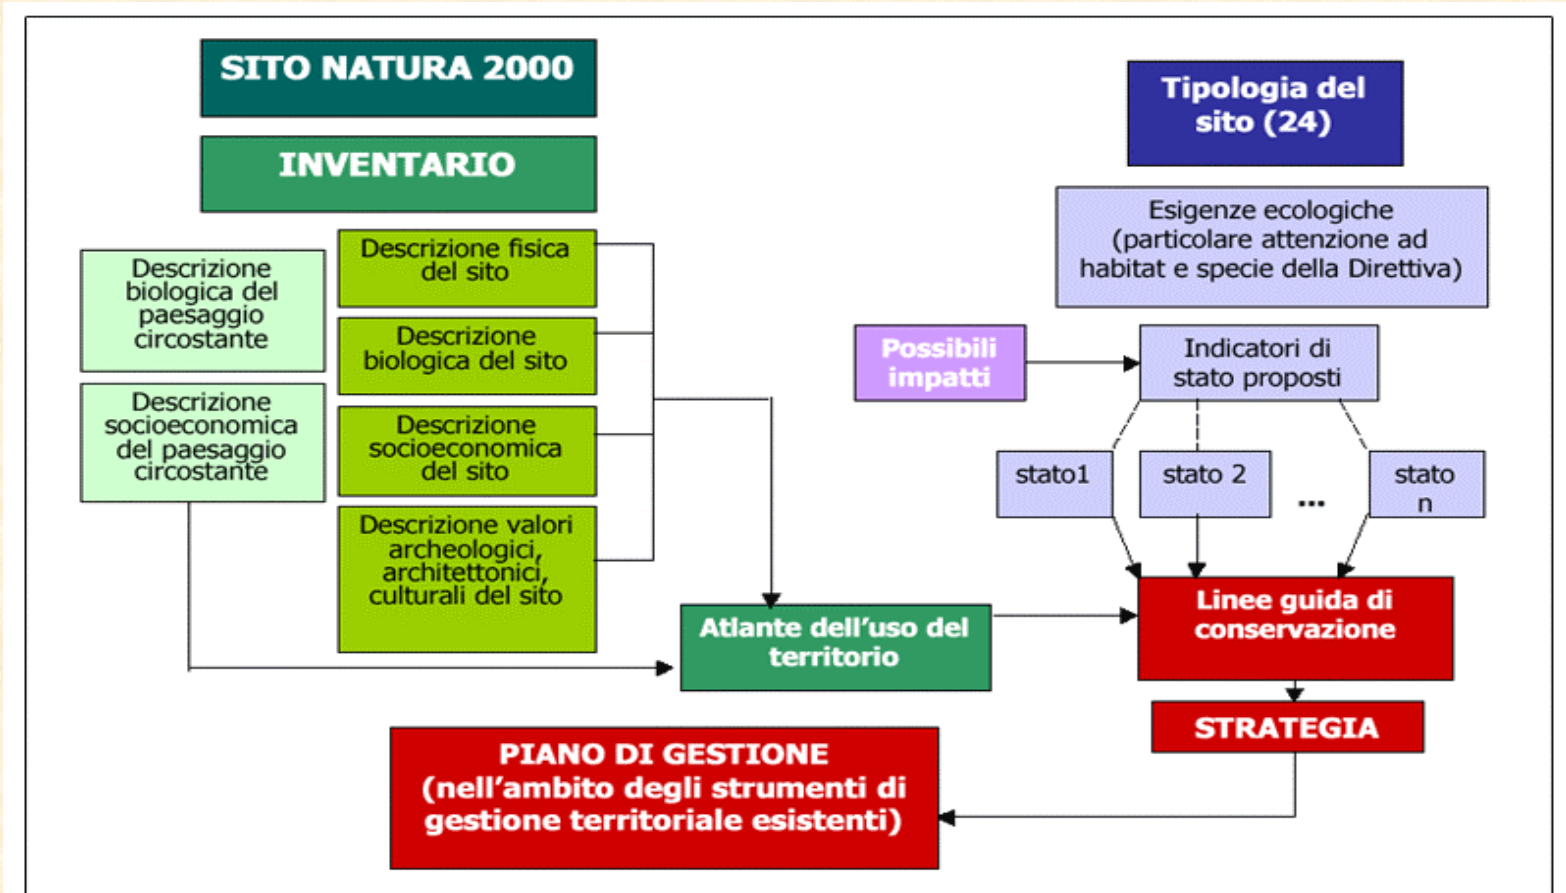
SITO NATURA 2000

INVENTARIO

Descrizione biologica del paesaggio circostante

Descrizione socioeconomica del paesaggio circostante

Descrizione fisica del sito

Descrizione biologica del sito

Descrizione socioeconomica del sito

Descrizione valori archeologici, architettonici, culturali del sito

Atlante dell'uso del territorio

Tipologia del sito (24)

Esigenze ecologiche (particolare attenzione ad habitat e specie della Direttiva)

Possibili impatti

Indicatori di stato proposti

stato1

stato 2

...

stato n

Linee guida di conservazione

STRATEGIA

PIANO DI GESTIONE (nell'ambito degli strumenti di gestione territoriale esistenti)